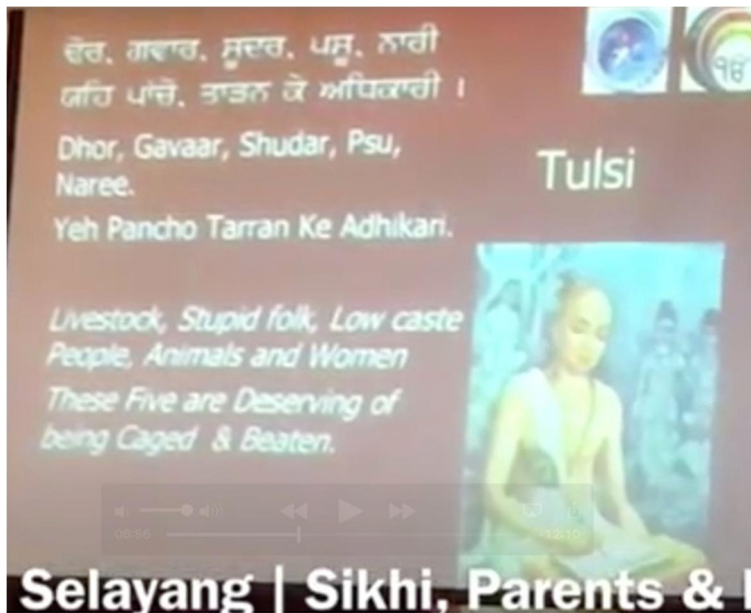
ਢੋਰ, ਗਵਾਰ, ਸੂਦਰ, ਪਸ਼ੂ, ਨਾਰੀ
ਯਹਿ ਪਾਂਚੋ, ਤਾੜਨ ਕੇ ਅਧਿਕਾਰੀ ।

Dhor, Gavaar, Shudar, Psu, Naree.
Yeh Pancho Tarran Ke Adhikari.

Tulsi

Livestock, Stupid folk, Low caste People, Animals and Women
These Five are Deserving of being Caged & Beaten.

੧੯

08:56 12:10

Selayang | Sikhi, Parents & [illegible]